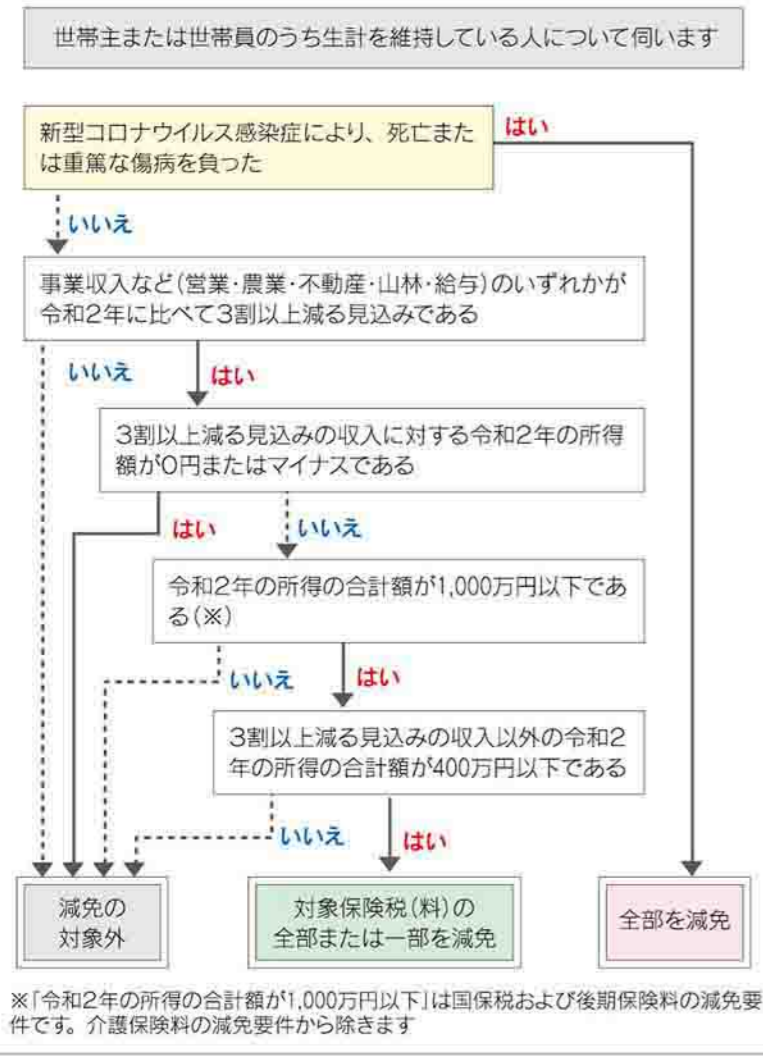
世帯主または世帯員のうち生計を維持している人について伺います

新型コロナウイルス感染症により、死亡または重篤な傷病を負った

はい

いいえ

事業収入など(営業・農業・不動産・山林・給与)のいずれかが令和2年に比べて3割以上減る見込みである

いいえ

はい

3割以上減る見込みの収入に対する令和2年の所得額が0円またはマイナスである

はい

いいえ

令和2年の所得の合計額が1,000万円以下である(※)

いいえ

はい

3割以上減る見込みの収入以外の令和2年の所得の合計額が400万円以下である

いいえ

はい

減免の対象外

対象保険税(料)の全部または一部を減免

全部を減免

※「令和2年の所得の合計額が1,000万円以下」は国保税および後期保険料の減免要件です。介護保険料の減免要件から除きます